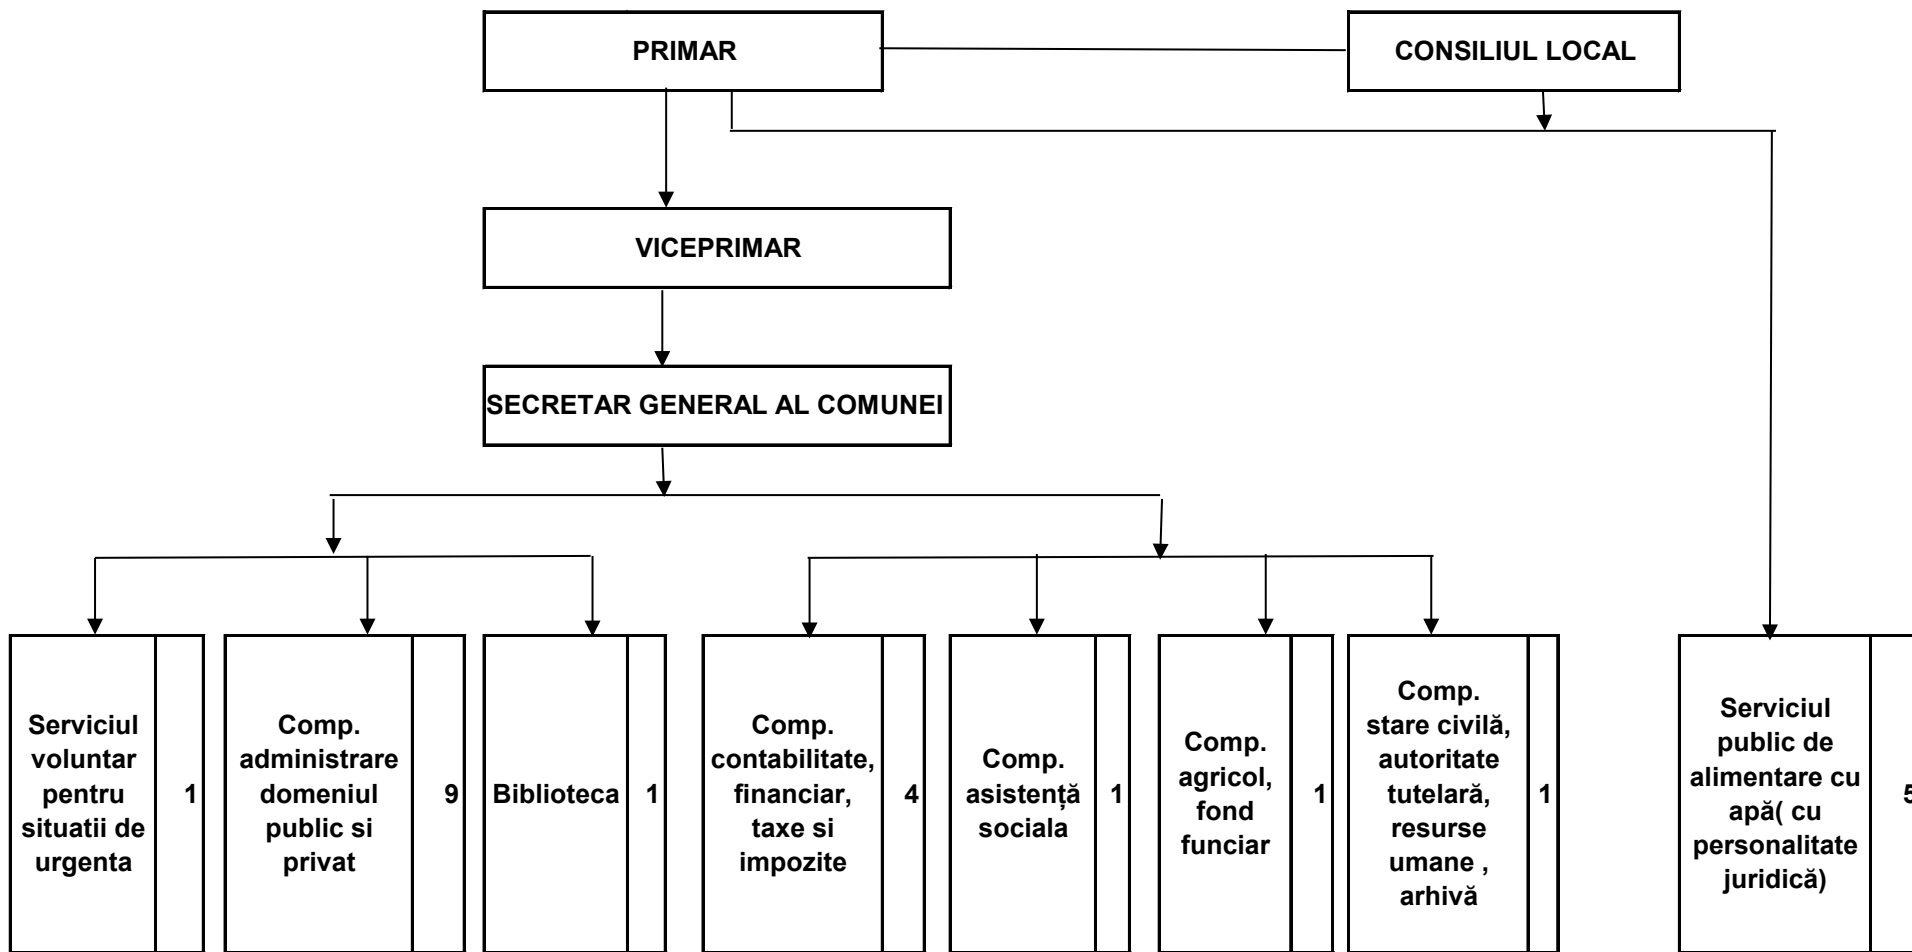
PRIMAR

CONSILIUL LOCAL

VICEPRIMAR

SECRETAR GENERAL AL COMUNEI

Serviciul voluntar pentru situatii de urgenta 1

Comp. administrare domeniul public si privat 9

Biblioteca 1

Comp. contabilitate, financiar, taxe si impozite 4

Comp. asistență sociala 1

Comp. agricol, fond funciar 1

Comp. stare civilă, autoritate tutelară, resurse umane , arhivă 1

Serviciul public de alimentare cu apă( cu personalitate juridică) 5